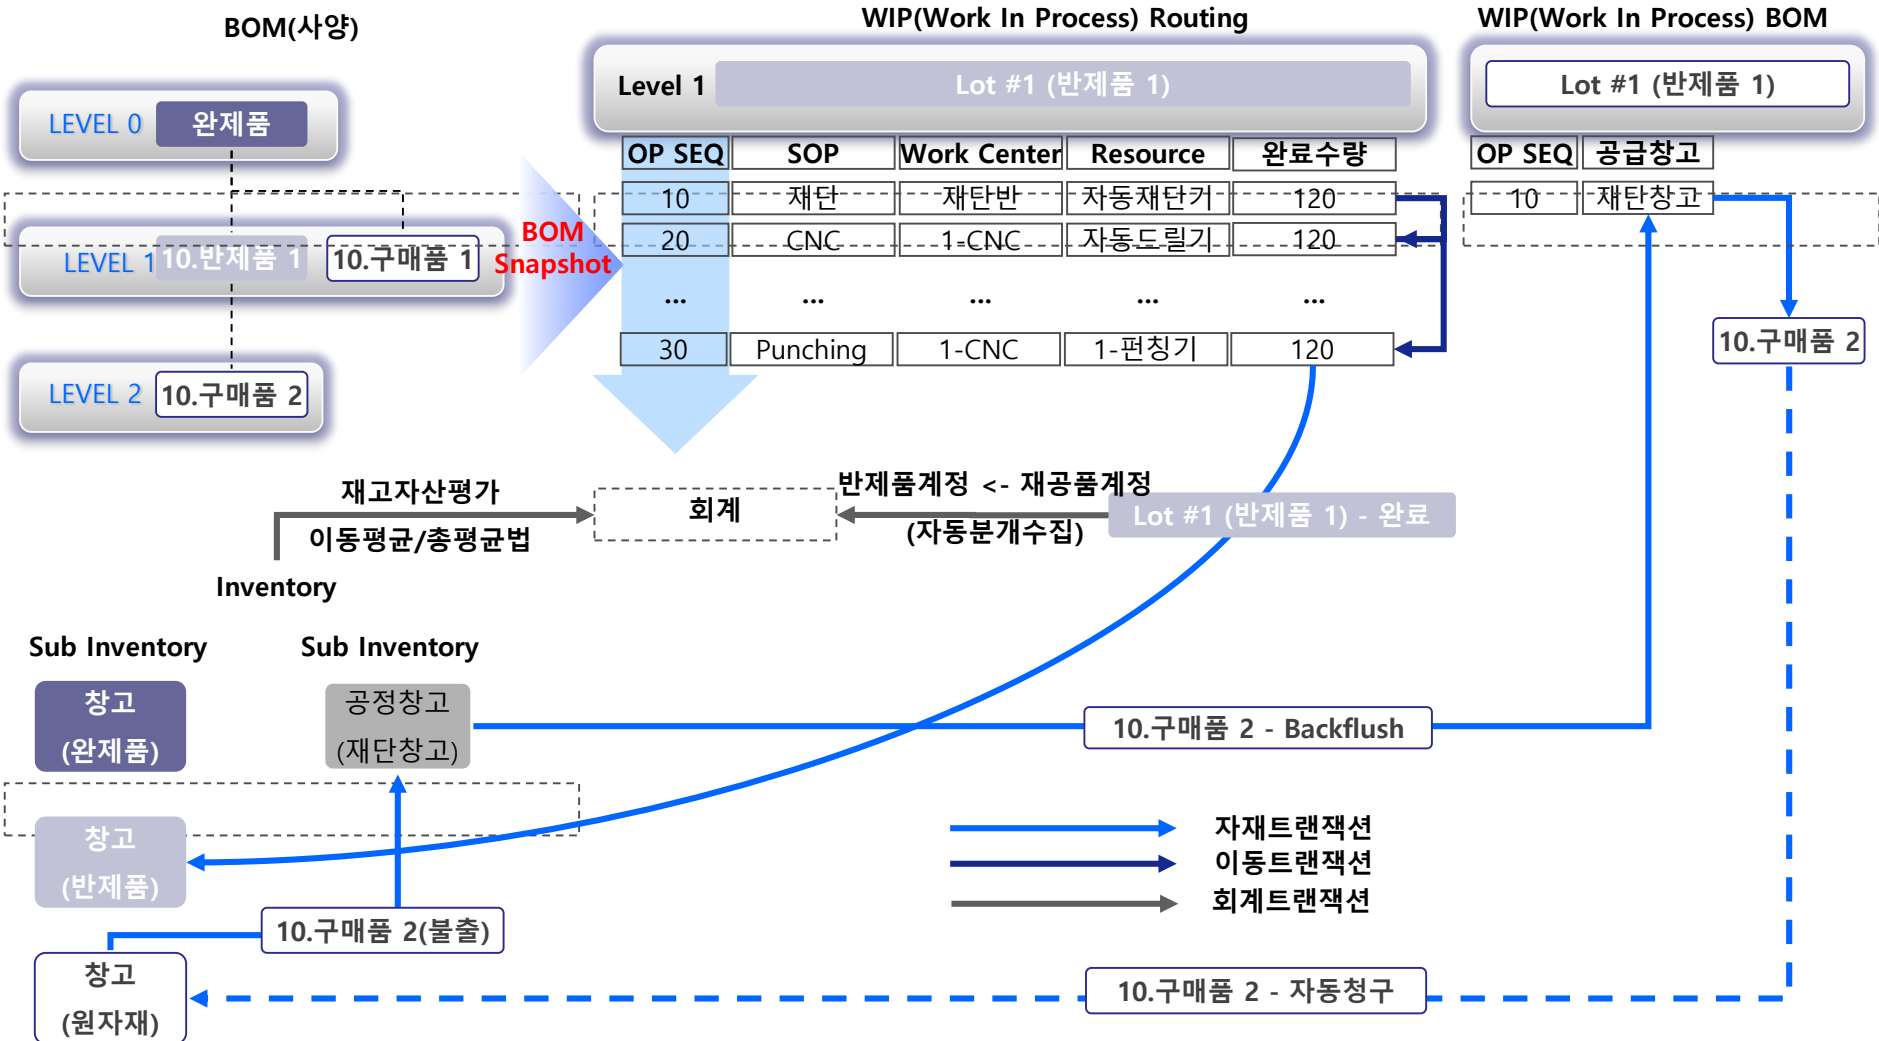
BOM(사양)

LEVEL 0 완제품

LEVEL 1 10.반제품 1 10.구매품 1

LEVEL 2 10.구매품 2

BOM Snapshot

WIP(Work In Process) Routing

Level 1 Lot #1 (반제품 1)

| OP SEQ | SOP | Work Center | Resource | 완료수량 |
|---|---|---|---|---|
| 10 | 재단 | 재단반 | 자동재단기 | 120 |
| 20 | CNC | 1-CNC | 자동드릴기 | 120 |
| ... | ... | ... | ... | ... |
| 30 | Punching | 1-CNC | 1-펀칭기 | 120 |

WIP(Work In Process) BOM

Lot #1 (반제품 1)

| OP SEQ | 공급창고 |
|---|---|
| 10 | 재단창고 |

10.구매품 2

재고자산평가
이동평균/총평균법

회계

반제품계정 <- 재공품계정
(자동분개수집)

Lot #1 (반제품 1) - 완료

Inventory

Sub Inventory

Sub Inventory

창고 (완제품)

공정창고 (재단창고)

10.구매품 2 - Backflush

창고 (반제품)

10.구매품 2(불출)

창고 (원자재)

자재트랜잭션
이동트랜잭션
회계트랜잭션

10.구매품 2 - 자동청구